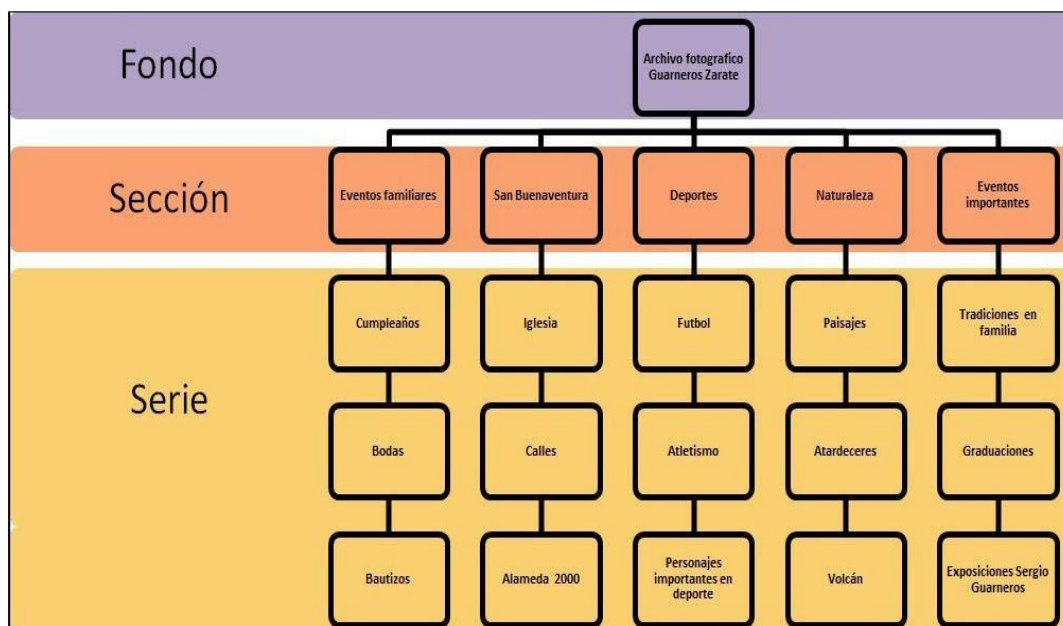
Fondo

Archivo fotografico Guarneros Zarate

Sección

Eventos familiares

San Buenaventura

Deportes

Naturaleza

Eventos importantes

Serie

Cumpleaños

Iglesia

Futbol

Paisajes

Tradiciones en familia

Bodas

Calles

Atletismo

Atardeceres

Graduaciones

Bautizos

Alameda 2000

Personajes importantes en deporte

Volcán

Exposiciones Sergio Guarneros